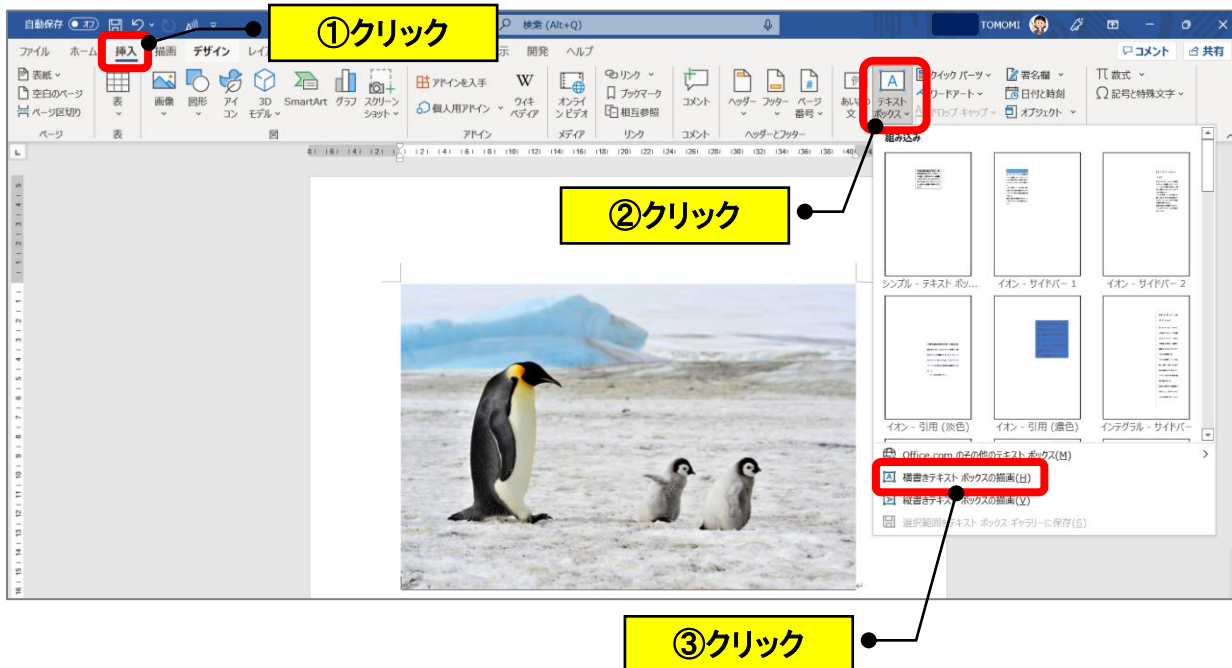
自動保存 オフ
①クリック
検索 (Alt+Q)
TOMOMI
ファイル ホーム 挿入 描画 デザイン レイ 示 開発 ヘルプ
コメント 共有
表紙 空白のページ ページ区切り
ページ
表
表
画像 図形 アイコン 3Dモデル SmartArt グラフ スクリーンショット
図
アドインを入手 個人用アドイン ウィキペディア
アドイン
オンラインビデオ
メディア
リンク ブックマーク 相互参照
リンク
コメント
コメント
ヘッダー フッター ページ番号
ヘッダーとフッター
テキストボックス
クイック パーツ ワードアート ドロップ キャップ
署名欄 日付と時刻 オブジェクト
数式 記号と特殊文字
組み込み
②クリック
シンプル - テキスト ボッ...
イオン - サイドバー 1
イオン - サイドバー 2
イオン - 引用 (淡色)
イオン - 引用 (濃色)
インテグラル - サイドバー
Office.com のその他のテキスト ボックス(M)
横書きテキスト ボックスの描画(H)
縦書きテキスト ボックスの描画(V)
選択範囲をテキスト ボックス ギャラリーに保存(S)
③クリック